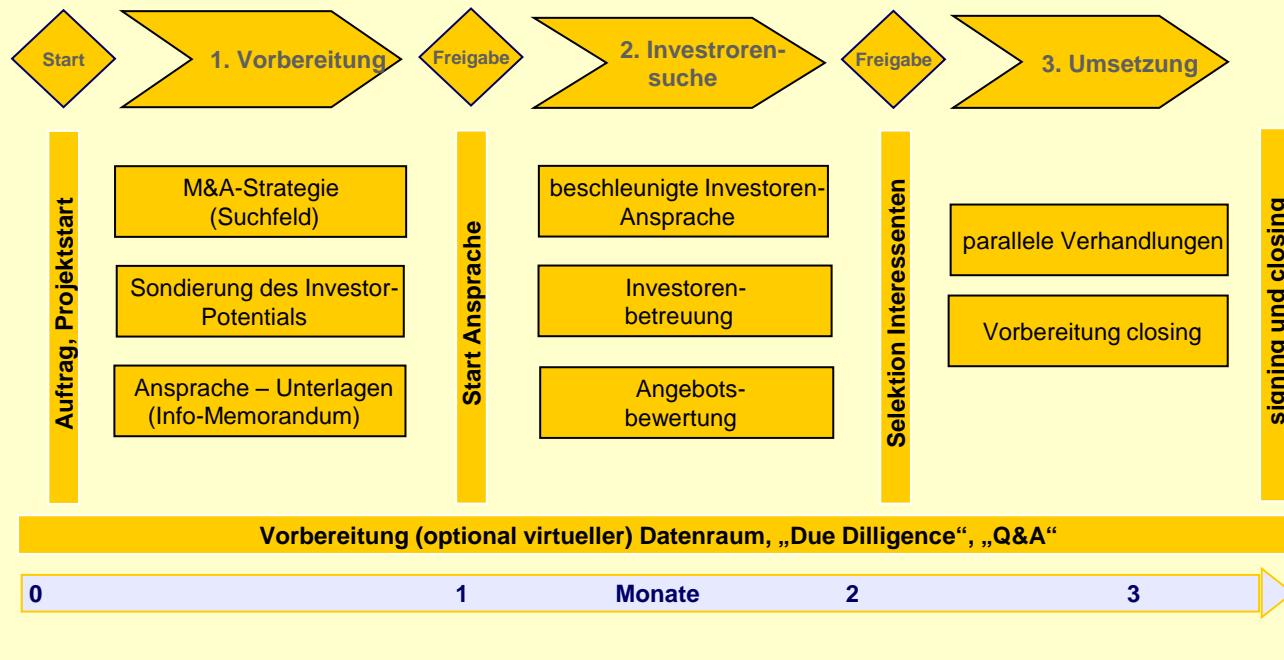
Start

1. Vorbereitung

Freigabe

2. Investroren-suche

Freigabe

3. Umsetzung

Auftrag, Projektstart

M&A-Strategie (Suchfeld)

Sondierung des Investor-Potentials

Ansprache – Unterlagen (Info-Memorandum)

Start Ansprache

beschleunigte Investoren-Ansprache

Investoren-betreuung

Angebots-bewertung

Selektion Interessenten

parallele Verhandlungen

Vorbereitung closing

signing und closing

Vorbereitung (optional virtueller) Datenraum, „Due Dilligence“, „Q&A“

0 1 Monate 2 3